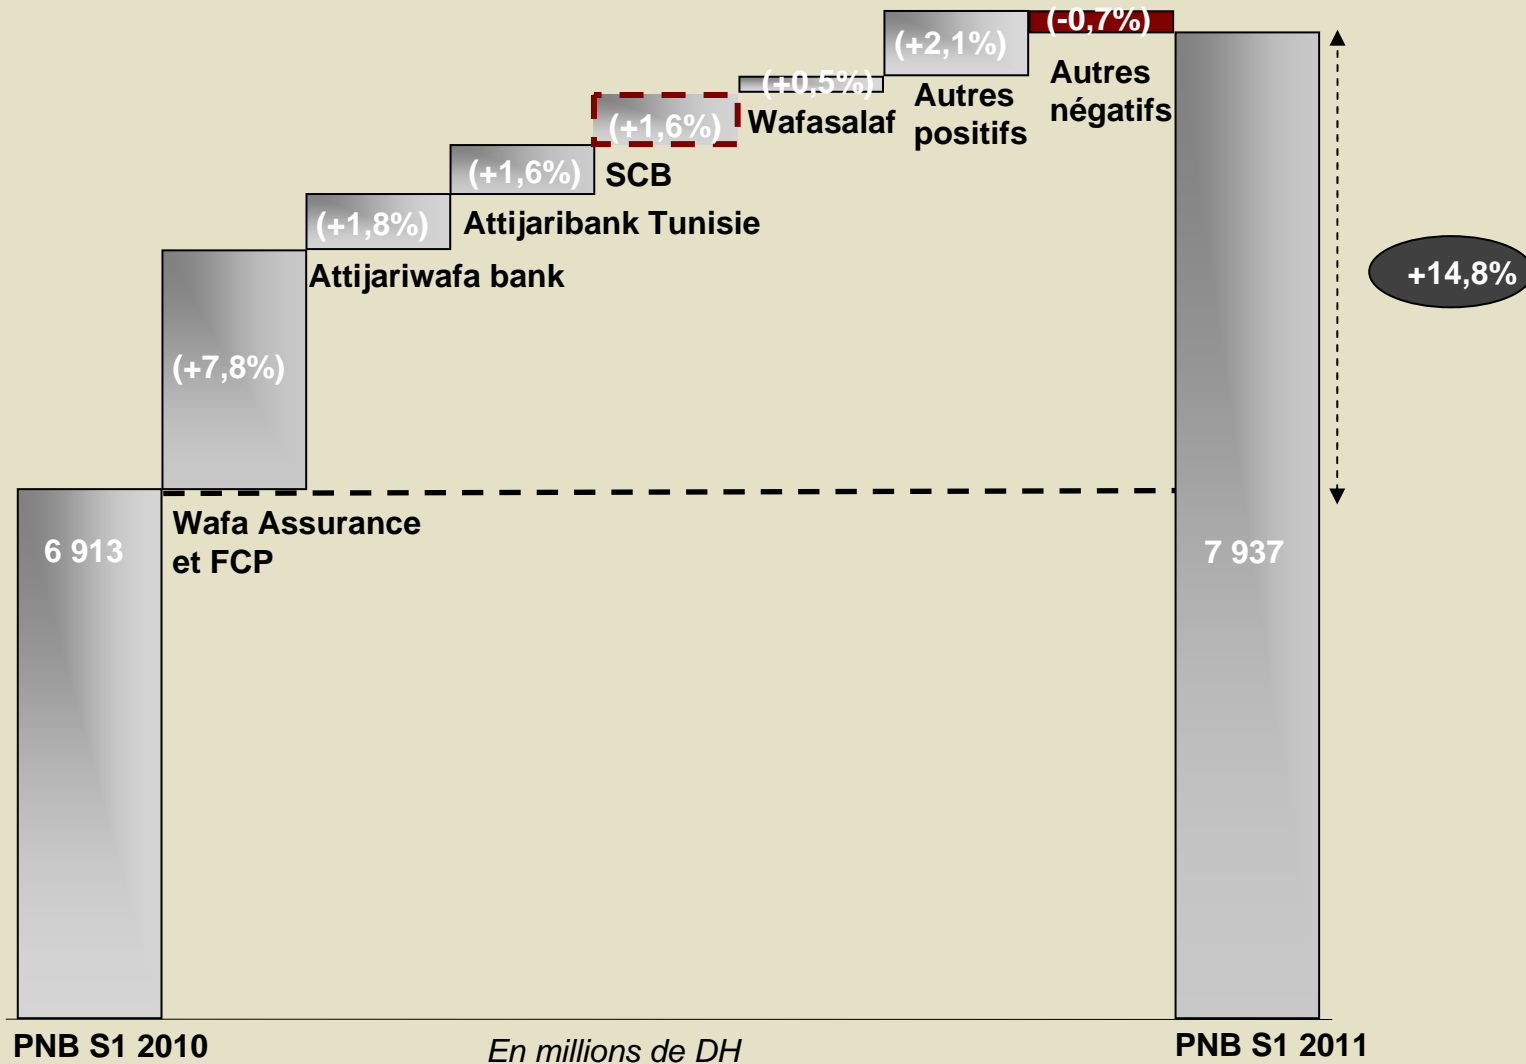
(-0,7%)

(+2,1%)

(+0,5%)

(+1,6%)

Wafasalaf

Autres positifs

Autres négatifs

(+1,6%)

SCB

(+1,8%)

Attijaribank Tunisie

+14,8%

Attijariwafa bank

(+7,8%)

6 913

Wafa Assurance et FCP

7 937

PNB S1 2010

En millions de DH

PNB S1 2011